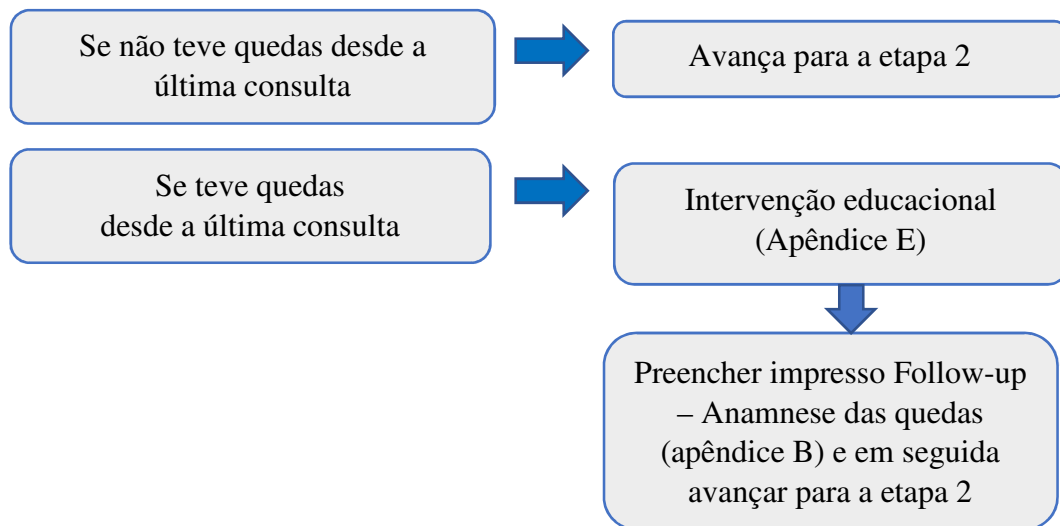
Se não teve quedas desde a última consulta

Avança para a etapa 2

Se teve quedas desde a última consulta

Intervenção educacional (Apêndice E)

Preencher impresso Follow-up – Anamnese das quedas (apêndice B) e em seguida avançar para a etapa 2